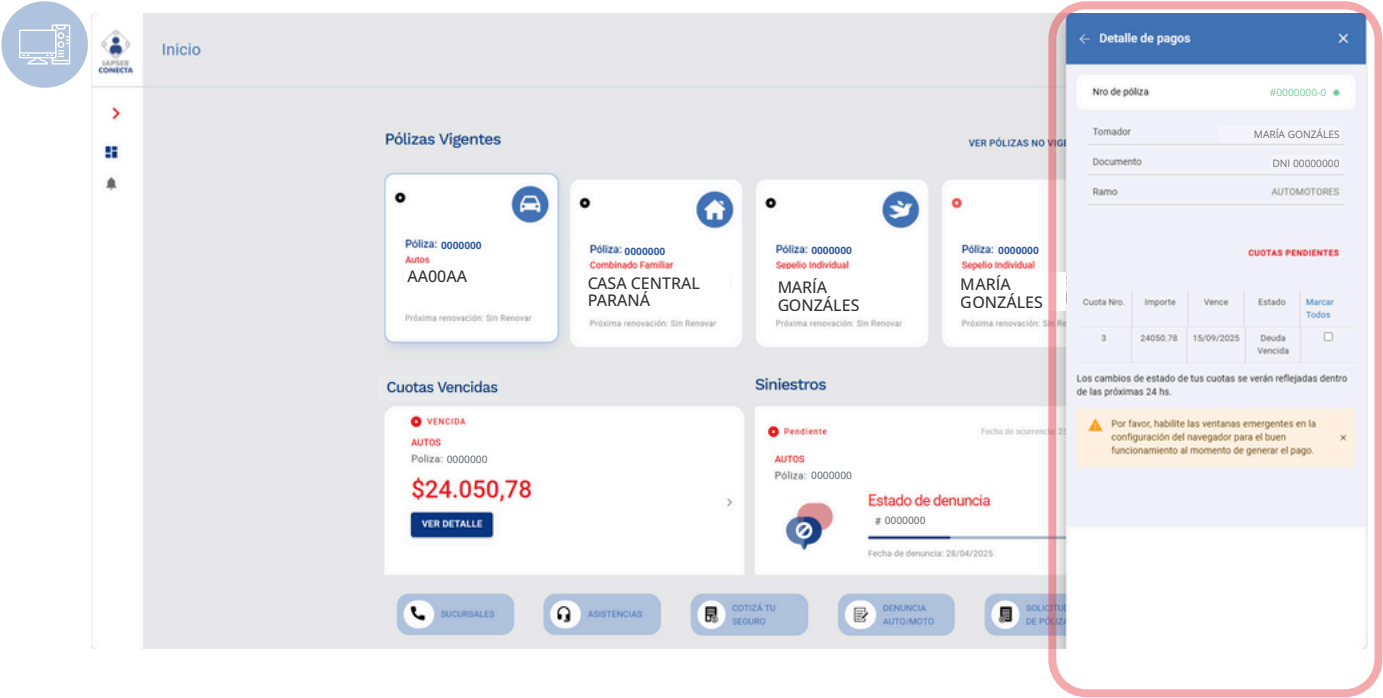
SAPSER CONECTA

Inicio

Pólizas Vigentes

VER PÓLIZAS NO VIG

Póliza: 0000000
Autos
AA00AA
Próxima renovación: Sin Renovar

Póliza: 0000000
Combinado Familiar
CASA CENTRAL PARANÁ
Próxima renovación: Sin Renovar

Póliza: 0000000
Sepelio Individual
MARÍA GONZÁLES
Próxima renovación: Sin Renovar

Póliza: 0000000
Sepelio Individual
MARÍA GONZÁLES
Próxima renovación: Sin Re

Cuotas Vencidas

VENCIDA
AUTOS
Poliza: 0000000
$24.050,78
VER DETALLE

Siniestros

Pendiente
Fecha de ocurrencia: 2
AUTOS
Póliza: 0000000
Estado de denuncia
# 0000000
Fecha de denuncia: 28/04/2025

SUCURSALES
ASISTENCIAS
COTIZÁ TU SEGURO
DENUNCIA AUTO/MOTO
SOLICITU DE PÓLIZ

Detalle de pagos

Nro de póliza #0000000-0

Tomador MARÍA GONZÁLES
Documento DNI 00000000
Ramo AUTOMOTORES

CUOTAS PENDIENTES

| Cuota Nro. | Importe | Vence | Estado | Marcar Todos |
|---|---|---|---|---|
| 3 | 24050.78 | 15/09/2025 | Deuda Vencida | |

Los cambios de estado de tus cuotas se verán reflejadas dentro de las próximas 24 hs.

Por favor, habilite las ventanas emergentes en la configuración del navegador para el buen funcionamiento al momento de generar el pago.